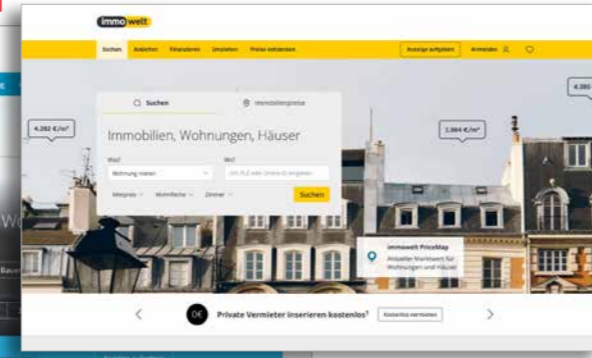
immowelt

Suchen Anbieten Finanzieren Umziehen Preise entdecken

Anzeige aufgeben Anmelden

Suchen Immobilienpreise

Immobilien, Wohnungen, Häuser

Was? Wohnung mieten

Wo? Ort, PLZ oder Umkreis eingeben

Mietpreis Wohnfläche Zimmer

Suchen

4.282 €/m²

3.864 €/m²

4.395

immowelt PriceMap
Aktueller Marktwert für Wohnungen und Häuser

Private Vermieter inserieren kostenlos¹

Kostenlos vermieten

W

Baus